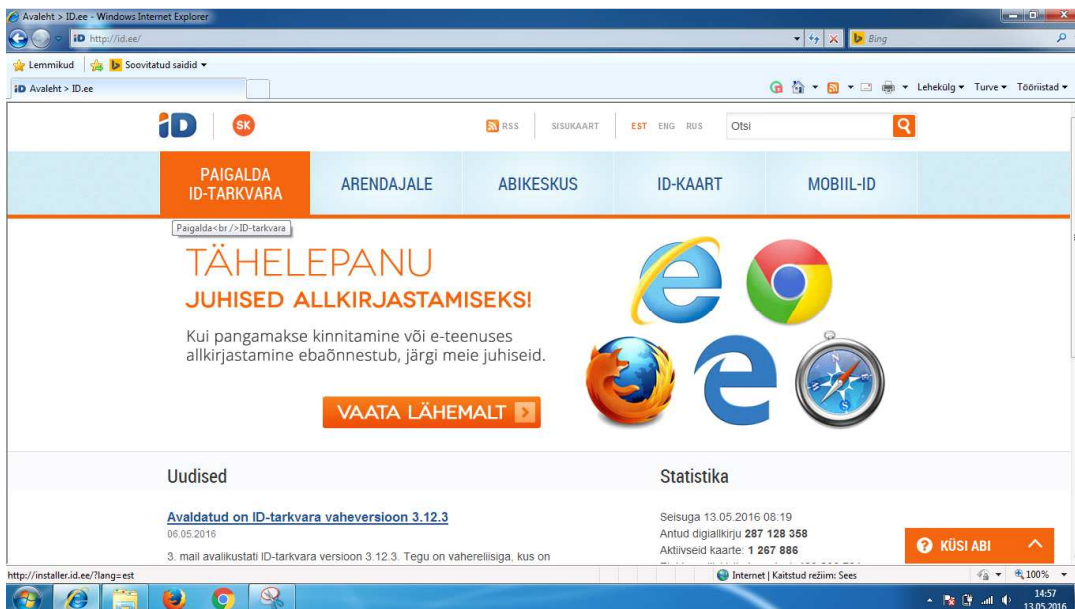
Avaleht > ID.ee - Windows Internet Explorer

http://id.ee/

Bing

Lemmikud | Soovitatud saidid ▾

Avaleht > ID.ee

Lehekülg ▾ Turve ▾ Tööriistad ▾

iD SK

RSS | SISUKAART | EST ENG RUS | Otsi

PAIGALDA ID-TARKVARA | ARENDAJALE | ABIKESKUS | ID-KAART | MOBIIL-ID

Paigalda<br />ID-tarkvara

TÄHELEPANU

JUHISED ALLKIRJASTAMISEKS!

Kui pangamakse kinnitamine või e-teenuses allkirjastamine ebaõnnestub, järgi meie juhiseid.

VAATA LÄHEMALT

Uudised

Avaldatud on ID-tarkvara vaheversioon 3.12.3

06.05.2016

3. mail avalikustati ID-tarkvara versioon 3.12.3. Tegu on vahereliisiga, kus on

Statistika

Seisuga 13.05.2016 08:19

Antud digiallkirju 287 128 358

Aktiivseid kaarte: 1 267 886

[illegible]

KÜSI ABI

http://installer.id.ee/?lang=est

Internet | Kaitstud režiim: Sees

100%

14:57

13.05.2016